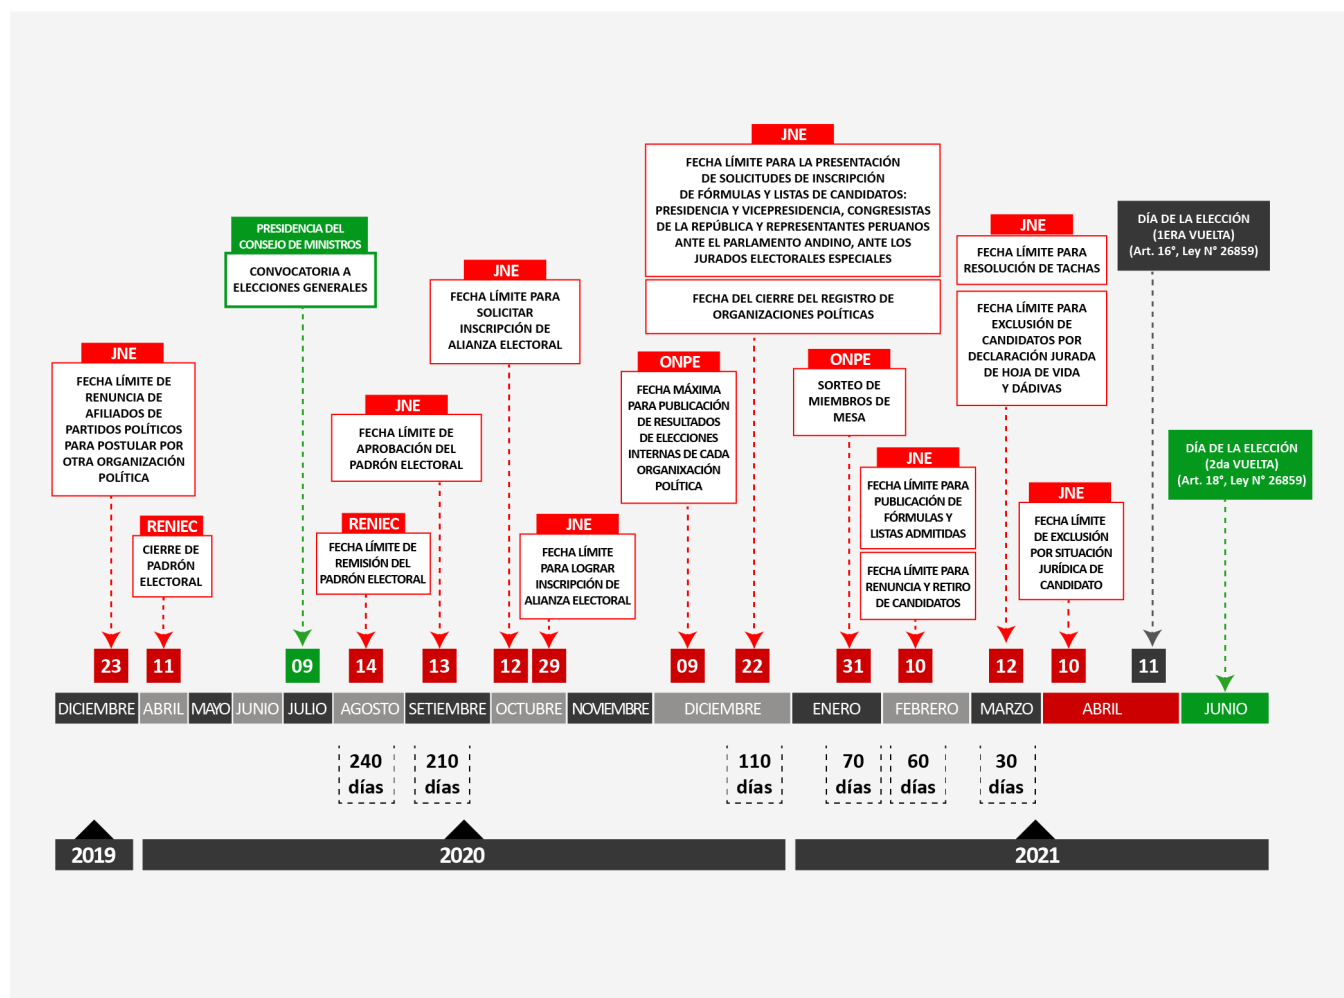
JNE
FECHA LÍMITE DE RENUNCIA DE AFILIADOS DE PARTIDOS POLÍTICOS PARA POSTULAR POR OTRA ORGANIZACIÓN POLÍTICA

RENIEC
CIERRE DE PADRÓN ELECTORAL

PRESIDENCIA DEL CONSEJO DE MINISTROS
CONVOCATORIA A ELECCIONES GENERALES

RENIEC
FECHA LÍMITE DE REMISIÓN DEL PADRÓN ELECTORAL

JNE
FECHA LÍMITE DE APROBACIÓN DEL PADRÓN ELECTORAL

JNE
FECHA LÍMITE PARA SOLICITAR INSCRIPCIÓN DE ALIANZA ELECTORAL

JNE
FECHA LÍMITE PARA LOGRAR INSCRIPCIÓN DE ALIANZA ELECTORAL

ONPE
FECHA MÁXIMA PARA PUBLICACIÓN DE RESULTADOS DE ELECCIONES INTERNAS DE CADA ORGANIXACIÓN POLÍTICA

JNE
FECHA LÍMITE PARA LA PRESENTACIÓN DE SOLICITUDES DE INSCRIPCIÓN DE FÓRMULAS Y LISTAS DE CANDIDATOS: PRESIDENCIA Y VICEPRESIDENCIA, CONGRESISTAS DE LA REPÚBLICA Y REPRESENTANTES PERUANOS ANTE EL PARLAMENTO ANDINO, ANTE LOS JURADOS ELECTORALES ESPECIALES

FECHA DEL CIERRE DEL REGISTRO DE ORGANIZACIONES POLÍTICAS

ONPE
SORTEO DE MIEMBROS DE MESA

JNE
FECHA LÍMITE PARA PUBLICACIÓN DE FÓRMULAS Y LISTAS ADMITIDAS

FECHA LÍMITE PARA RENUNCIA Y RETIRO DE CANDIDATOS

JNE
FECHA LÍMITE PARA RESOLUCIÓN DE TACHAS

FECHA LÍMITE PARA EXCLUSIÓN DE CANDIDATOS POR DECLARACIÓN JURADA DE HOJA DE VIDA Y DÁDIVAS

JNE
FECHA LÍMITE DE EXCLUSIÓN POR SITUACIÓN JURÍDICA DE CANDIDATO

DÍA DE LA ELECCIÓN (1ERA VUELTA) (Art. 16°, Ley N° 26859)

DÍA DE LA ELECCIÓN (2da VUELTA) (Art. 18°, Ley N° 26859)

23 11 09 14 13 12 29 09 22 31 10 12 10 11

DICIEMBRE | ABRIL | MAYO | JUNIO | JULIO | AGOSTO | SETIEMBRE | OCTUBRE | NOVIEMBRE | DICIEMBRE | ENERO | FEBRERO | MARZO | ABRIL | JUNIO

240 días
210 días
110 días
70 días
60 días
30 días

2019
2020
2021